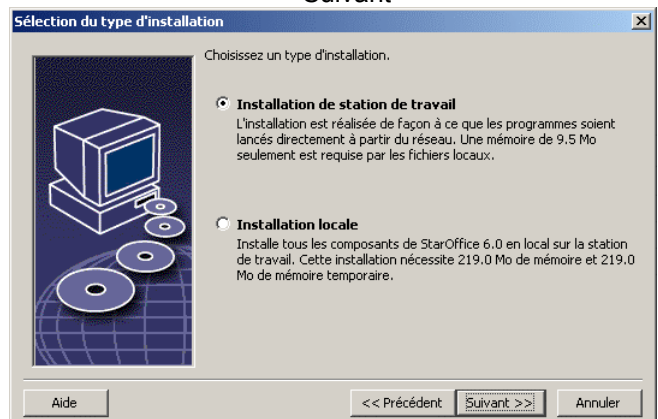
Suivant

Sélection du type d'installation

Choisissez un type d'installation.

Installation de station de travail
L'installation est réalisée de façon à ce que les programmes soient lancés directement à partir du réseau. Une mémoire de 9.5 Mo seulement est requise par les fichiers locaux.

Installation locale
Installe tous les composants de StarOffice 6.0 en local sur la station de travail. Cette installation nécessite 219.0 Mo de mémoire et 219.0 Mo de mémoire temporaire.

Aide

<< Précédent

Suivant >>

Annuler